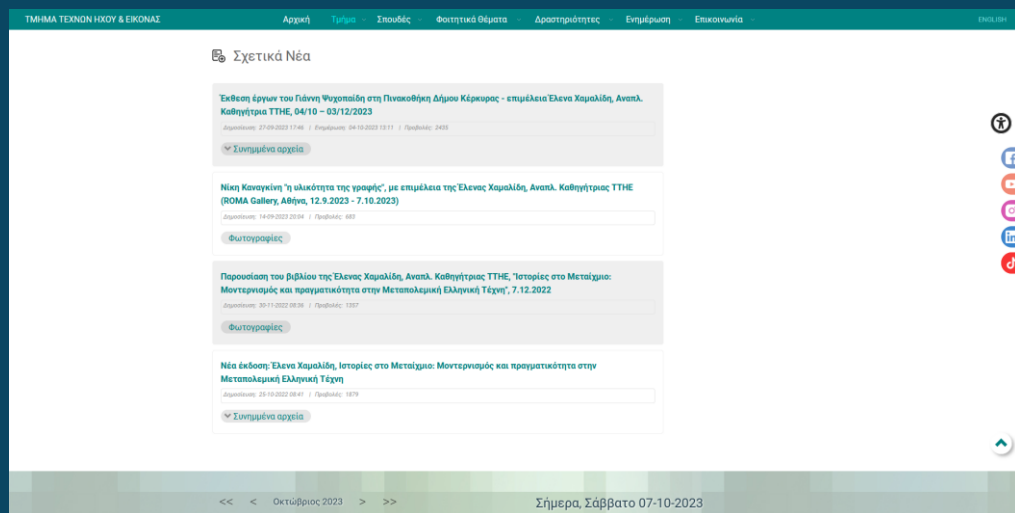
ΤΜΗΜΑ ΤΕΧΝΩΝ ΗΧΟΥ & ΕΙΚΟΝΑΣ

Αρχική Τμήμα Σπουδές Φοιτητικά Θέματα Δραστηριότητες Ενημέρωση Επικοινωνία ENGLISH

Σχετικά Νέα

Έκθεση έργων του Γιάννη Ψυχοπαίδη στη Πινακοθήκη Δήμου Κέρκυρας - επιμέλεια Έλενα Χαμαλίδη, Αναπλ. Καθηγήτρια ΤΤΗΕ, 04/10 – 03/12/2023

Δημοσίευση: 27-09-2023 17:46 | Ενημέρωση: 04-10-2023 13:11 | Προβολές: 2435

Συνημμένα αρχεία

Νίκη Καναγκίνη "η υλικότητα της γραφής", με επιμέλεια της Έλενας Χαμαλίδη, Αναπλ. Καθηγήτριας ΤΤΗΕ (ROMA Gallery, Αθήνα, 12.9.2023 - 7.10.2023)

Δημοσίευση: 14-09-2023 20:54 | Προβολές: 683

Φωτογραφίες

Παρουσίαση του βιβλίου της Έλενας Χαμαλίδη, Αναπλ. Καθηγήτριας ΤΤΗΕ, "Ιστορίες στο Μεταίχμιο: Μοντερνισμός και πραγματικότητα στην Μεταπολεμική Ελληνική Τέχνη", 7.12.2022

Δημοσίευση: 30-11-2022 08:36 | Προβολές: 1357

Φωτογραφίες

Νέα έκδοση: Έλενα Χαμαλίδη, Ιστορίες στο Μεταίχμιο: Μοντερνισμός και πραγματικότητα στην Μεταπολεμική Ελληνική Τέχνη

Δημοσίευση: 25-10-2022 08:41 | Προβολές: 1879

Συνημμένα αρχεία

<< < Οκτώβριος 2023 > >>

Σήμερα, Σάββατο 07-10-2023